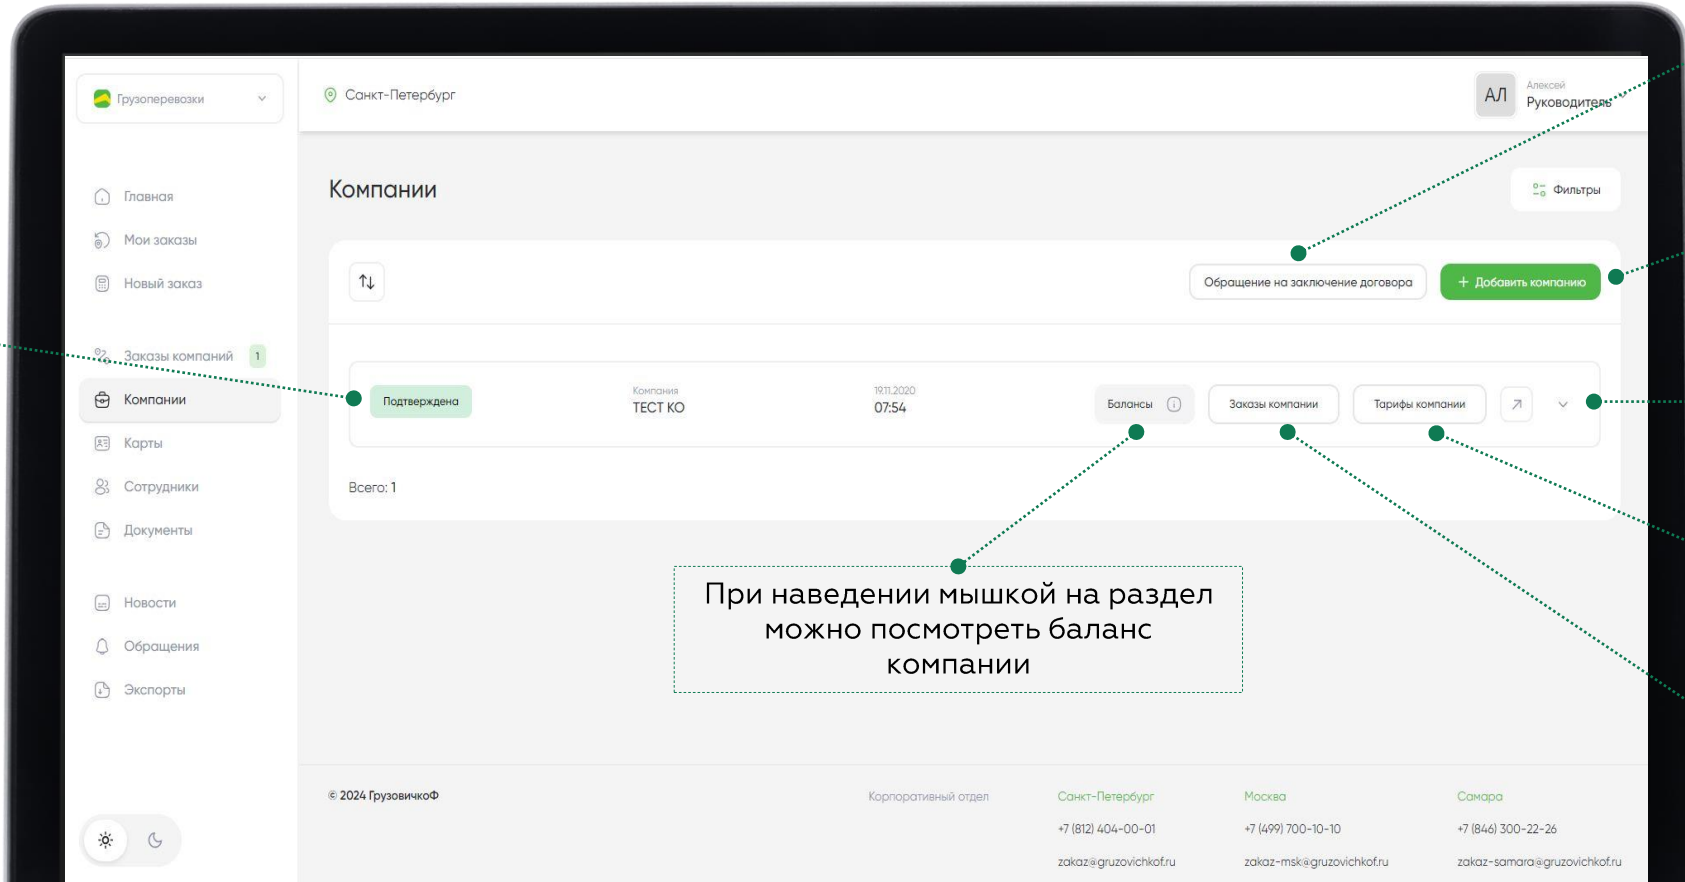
Грузоперевозки

Санкт-Петербург

АЛ Алексей Руководитель

Главная
Мои заказы
Новый заказ
Заказы компаний 1
Компании
Карты
Сотрудники
Документы
Новости
Обращения
Экспорты

Компании

Фильтры

Обращение на заключение договора

+ Добавить компанию

Подтверждена

Компания
ТЕСТ КО

19.11.2020
07:54

Балансы

Заказы компании

Тарифы компании

Всего: 1

При наведении мышкой на раздел можно посмотреть баланс компании

© 2024 ГрузовичкоФ

Корпоративный отдел

Санкт-Петербург
+7 (812) 404-00-01
zakaz@gruzovichkof.ru

Москва
+7 (499) 700-10-10
zakaz-msk@gruzovichkof.ru

Самара
+7 (846) 300-22-26
zakaz-samara@gruzovichkof.ru